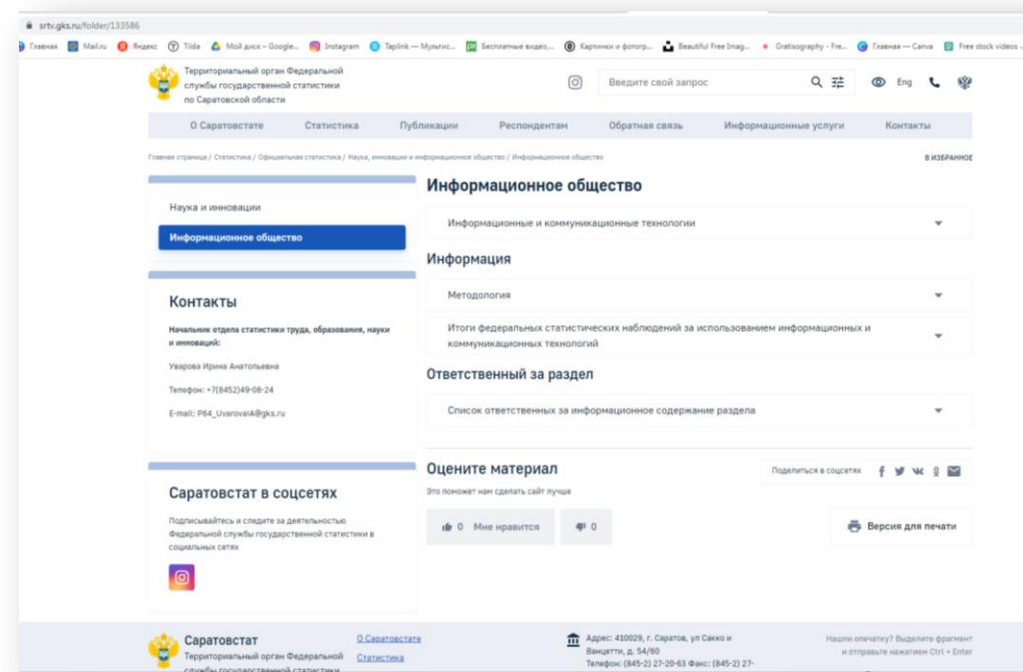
srtv.gks.ru/folder/133586

Главная Mail.ru Яндекс Tilda Мой диск – Google... Instagram Taplink — Мультис... Бесплатные видео,... Картинки и фотогр... Beautiful Free Imag... Gratisography - Fre... Главная — Canva Free stock videos ·

Территориальный орган Федеральной службы государственной статистики по Саратовской области

Введите свой запрос

Eng

О Саратовстате Статистика Публикации Респондентам Обратная связь Информационные услуги Контакты

Главная страница / Статистика / Официальная статистика / Наука, инновации и информационное общество / Информационное общество

В ИЗБРАННОЕ

Наука и инновации

Информационное общество

Контакты

Начальник отдела статистики труда, образования, науки и инноваций:

Уварова Ирина Анатольевна

Телефон: +7(8452)49-08-24

E-mail: P64_UvarovaIA@gks.ru

Саратовстат в соцсетях

Подписывайтесь и следите за деятельностью Федеральной службы государственной статистики в социальных сетях

Информационное общество

Информационные и коммуникационные технологии

Информация

Методология

Итоги федеральных статистических наблюдений за использованием информационных и коммуникационных технологий

Ответственный за раздел

Список ответственных за информационное содержание раздела

Оцените материал

Это поможет нам сделать сайт лучше

Поделиться в соцсетях

0 Мне нравится

0

Версия для печати

Саратовстат

Территориальный орган Федеральной службы государственной статистики

О Саратовстате

Статистика

Адрес: 410029, г. Саратов, ул Сакко и Ванцетти, д. 54/60

Телефон: (845-2) 27-20-63 Факс: (845-2) 27-

Нашли опечатку? Выделите фрагмент и отправьте нажатием Ctrl + Enter